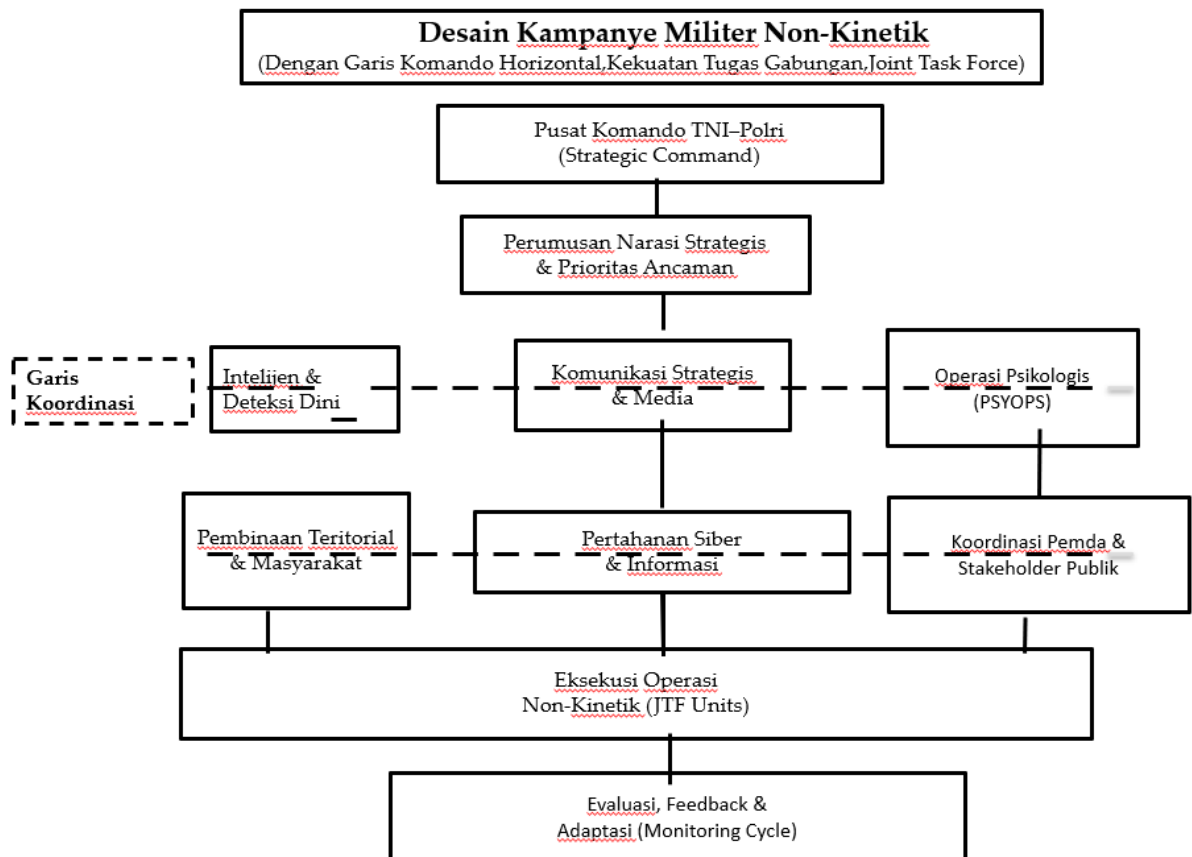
Desain Kampanye Militer Non-Kinetik
(Dengan Garis Komando Horizontal,Kekuatan Tugas Gabungan,Joint Task Force)

Pusat Komando TNI–Polri
(Strategic Command)

Perumusan Narasi Strategis
& Prioritas Ancaman

Garis Koordinasi

Intelijen &
Deteksi Dini

Komunikasi Strategis
& Media

Operasi Psikologis
(PSYOPS)

Pembinaan Teritorial
& Masyarakat

Pertahanan Siber
& Informasi

Koordinasi Pemda &
Stakeholder Publik

Eksekusi Operasi
Non-Kinetik (JTF Units)

Evaluasi, Feedback &
Adaptasi (Monitoring Cycle)